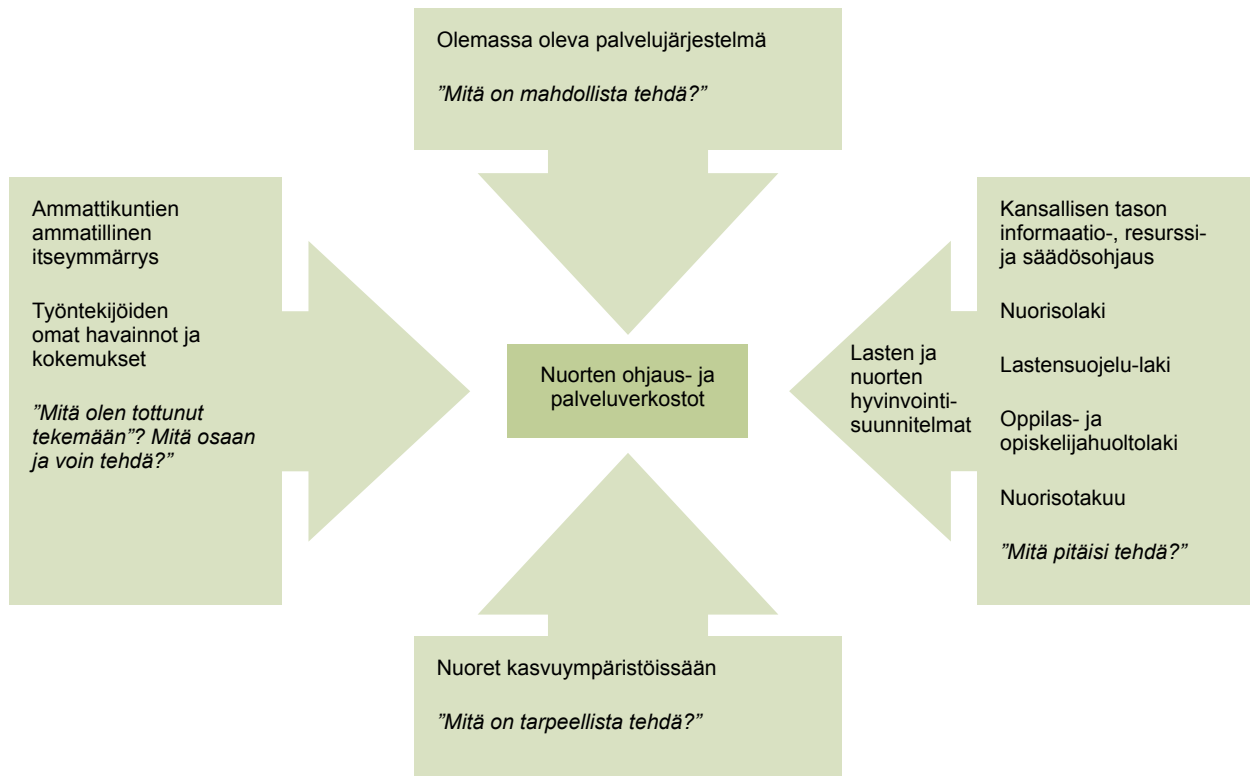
Olemassa oleva palvelujärjestelmä

*”Mitä on mahdollista tehdä?”*

Ammattikuntien ammatillinen itseymmärrys

Työntekijöiden omat havainnot ja kokemukset

*”Mitä olen tottunut tekemään”? Mitä osaan ja voin tehdä?”*

Nuorten ohjaus- ja palveluverkostot

Lasten ja nuorten hyvinvointisuunnitelmat

Kansallisen tason informaatio-, resurssi- ja säädösohjaus

Nuorisolaki

Lastensuojelu-laki

Oppilas- ja opiskelijahuoltolaki

Nuorisotakuu

*”Mitä pitäisi tehdä?”*

Nuoret kasvuympäristöissään

*”Mitä on tarpeellista tehdä?”*